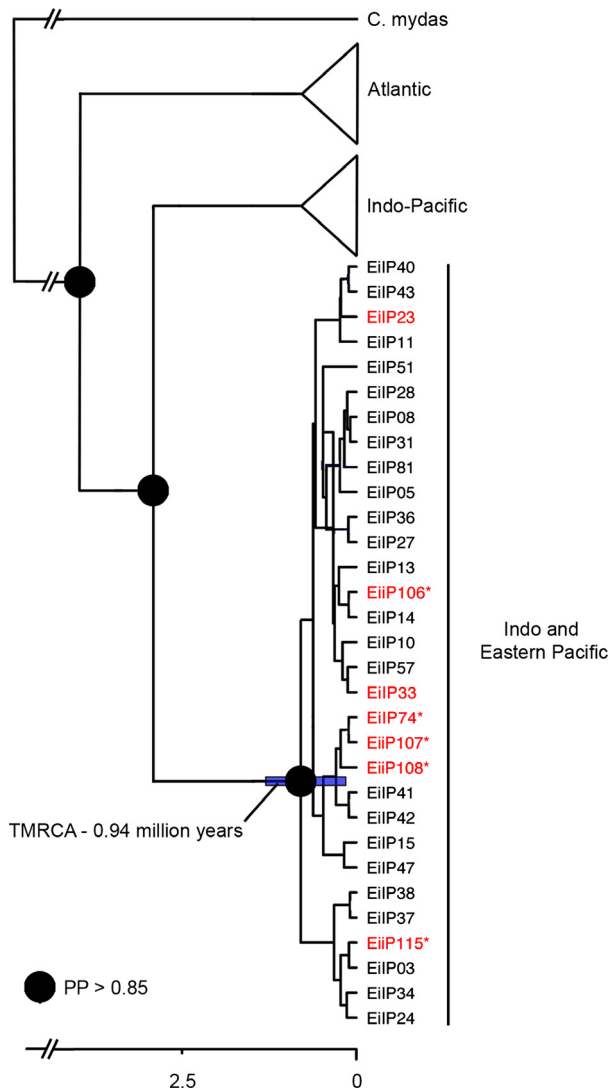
C. mydas

Atlantic

Indo-Pacific

EiIP40
EiIP43
EiIP23
EiIP11
EiIP51
EiIP28
EiIP08
EiIP31
EiIP81
EiIP05
EiIP36
EiIP27
EiIP13
EiIP106*
EiIP14
EiIP10
EiIP57
EiIP33
EiIP74*
EiIP107*
EiIP108*
EiIP41
EiIP42
EiIP15
EiIP47
EiIP38
EiIP37
EiIP115*
EiIP03
EiIP34
EiIP24

Indo and Eastern Pacific

TMRCA - 0.94 million years

PP > 0.85

2.5

0